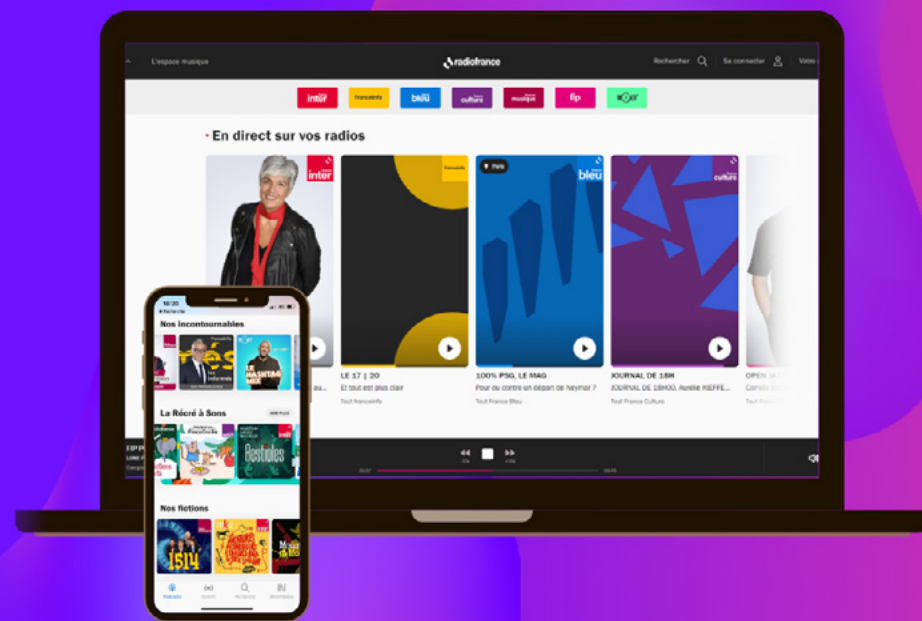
L'espace musique

radiofrance

Rechercher

Se connecter

Vous

inter

franceinfo

bleu

culture

musique

fip

mouv'

En direct sur vos radios

inter

franceinfo

Paris

bleu

culture

LE 17 | 20

Et tout est plus clair

Tout franceinfo

100% PSG, LE MAG

Pour ou contre un départ de Neymar ?

Tout France Bleu

JOURNAL DE 18H

JOURNAL DE 18H00, Aurélie KIEFFE...

Tout France Culture

OPEN JA

Tout

FIP

16:20

Nos incontournables

La Récré à Sons

Nos fictions

1514